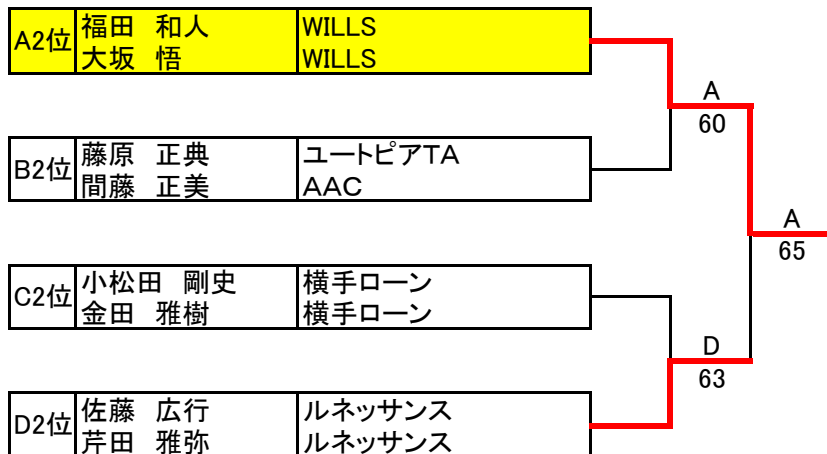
| A2位 | 福田　和人<br>大坂　悟 | WILLS<br>WILLS |
|---|---|---|
| B2位 | 藤原　正典<br>間藤　正美 | ユートピアTA<br>AAC |
| C2位 | 小松田　剛史<br>金田　雅樹 | 横手ローン<br>横手ローン |
| D2位 | 佐藤　広行<br>芹田　雅弥 | ルネッサンス<br>ルネッサンス |

A
60

A
65

D
63